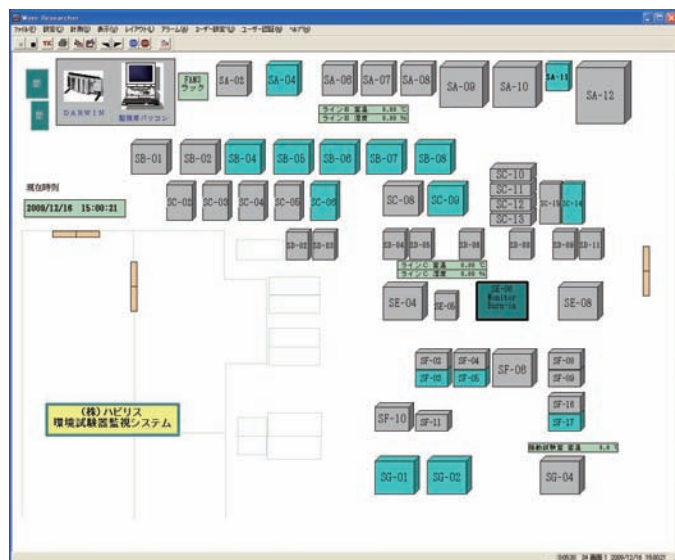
Ware Researcher
ファイル(F) 設定(S) 計測(M) 表示(V) レイアウト(L) アラーム(A) ユーザー設定(U) ユーザー登録(R) ヘルプ(H)

DARWIN
監視用パソコン
FAN ラック
SA-02
SA-04
SA-06
SA-07
SA-08
SA-09
SA-10
SA-11
SA-12
ライン B 温度 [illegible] ℃
ライン B 湿度 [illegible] %

SB-01
SB-02
SB-04
SB-05
SB-06
SB-07
SB-08

現在時刻
2009/12/16 15:00:21

SC-02
SC-03
SC-04
SC-05
SC-06
SC-08
SC-09
SC-10
SC-11
SC-12
SC-13
SC-15
SC-14

SD-02
SD-03
SD-04
SD-05
SD-06
SD-08
SD-09
SD-11
ライン C 温度 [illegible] ℃
ライン C 湿度 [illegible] %

SE-04
SE-05
SE-06 Monitor Darwin
SE-08

SF-02
SF-03
SF-04
SF-05
SF-06
SF-08
SF-09
SF-16
SF-17
SF-10
SF-11
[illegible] 温度 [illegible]

(株)ハビリス
環境試験器監視システム

SG-01
SG-02
SG-04

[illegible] 2009/12/16 15:00:21